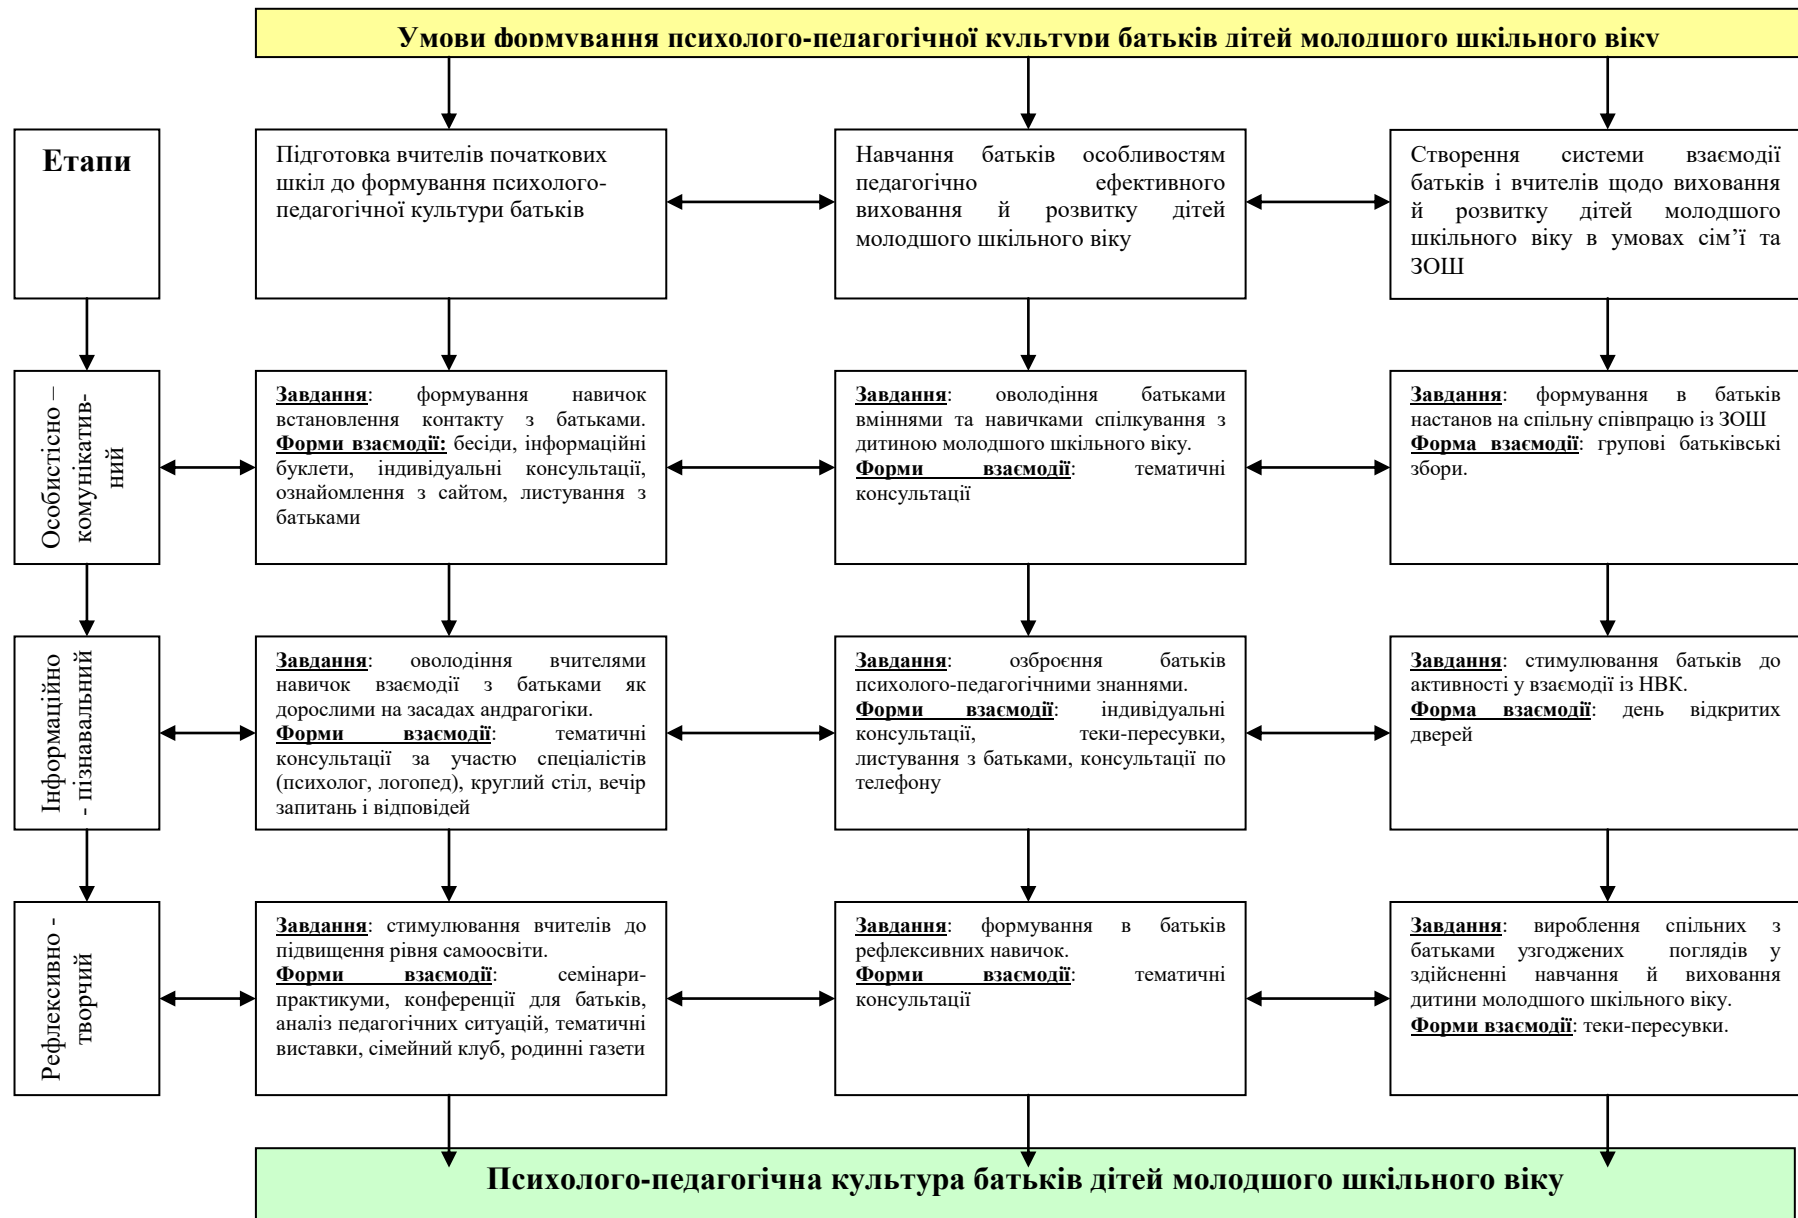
Умови формування психолого-педагогічної культури батьків дітей молодшого шкільного віку

Етапи

Підготовка вчителів початкових шкіл до формування психолого-педагогічної культури батьків

Навчання батьків особливостям педагогічно ефективного виховання й розвитку дітей молодшого шкільного віку

Створення системи взаємодії батьків і вчителів щодо виховання й розвитку дітей молодшого шкільного віку в умовах сім'ї та ЗОШ

Особистісно – комунікатив-ний

Завдання: формування навичок встановлення контакту з батьками. Форми взаємодії: бесіди, інформаційні буклети, індивідуальні консультації, ознайомлення з сайтом, листування з батьками

Завдання: оволодіння батьками вміннями та навичками спілкування з дитиною молодшого шкільного віку. Форми взаємодії: тематичні консультації

Завдання: формування в батьків настанов на спільну співпрацю із ЗОШ Форма взаємодії: групові батьківські збори.

Інформаційно - пізнавальний

Завдання: оволодіння вчителями навичок взаємодії з батьками як дорослими на засадах андрагогіки. Форми взаємодії: тематичні консультації за участю спеціалістів (психолог, логопед), круглий стіл, вечір запитань і відповідей

Завдання: озброєння батьків психолого-педагогічними знаннями. Форми взаємодії: індивідуальні консультації, теки-пересувки, листування з батьками, консультації по телефону

Завдання: стимулювання батьків до активності у взаємодії із НВК. Форма взаємодії: день відкритих дверей

Рефлексивно - творчий

Завдання: стимулювання вчителів до підвищення рівня самоосвіти. Форми взаємодії: семінари-практикуми, конференції для батьків, аналіз педагогічних ситуацій, тематичні виставки, сімейний клуб, родинні газети

Завдання: формування в батьків рефлексивних навичок. Форми взаємодії: тематичні консультації

Завдання: вироблення спільних з батьками узгоджених поглядів у здійсненні навчання й виховання дитини молодшого шкільного віку. Форми взаємодії: теки-пересувки.

Психолого-педагогічна культура батьків дітей молодшого шкільного віку